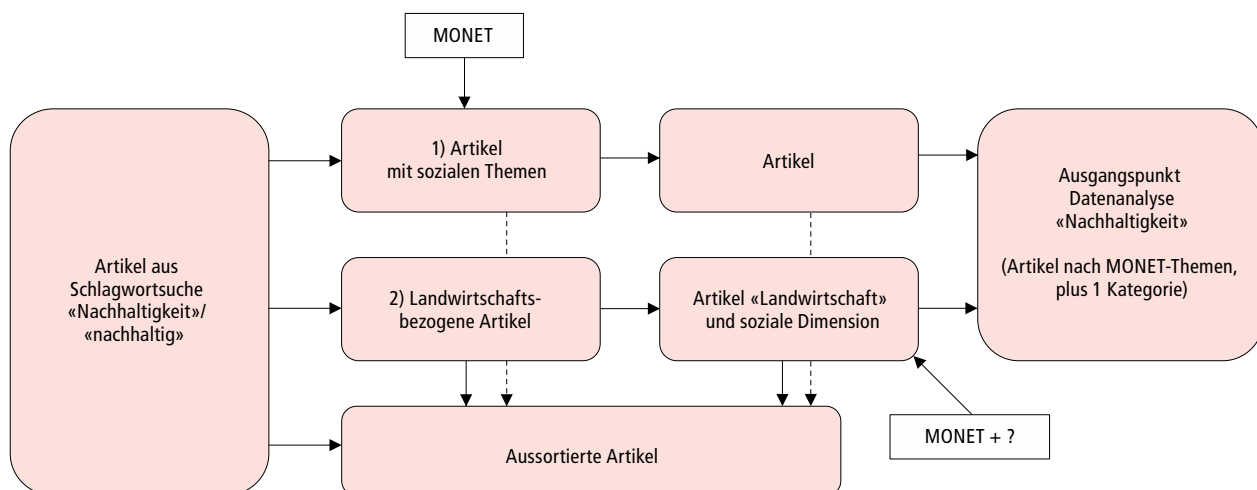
MONET

Artikel aus Schlagwortsuche «Nachhaltigkeit»/ «nachhaltig»

1) Artikel mit sozialen Themen

Artikel

Ausgangspunkt Datenanalyse «Nachhaltigkeit»

(Artikel nach MONET-Themen, plus 1 Kategorie)

2) Landwirtschaftsbezogene Artikel

Artikel «Landwirtschaft» und soziale Dimension

MONET + ?

Aussortierte Artikel